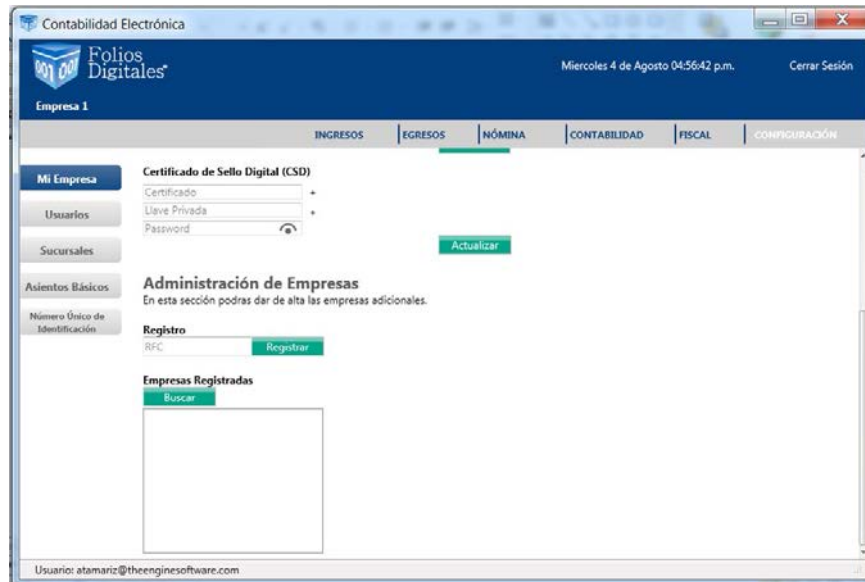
Contabilidad Electrónica

Folios Digitales

Empresa 1

Miercoles 4 de Agosto 04:56:42 p.m.

Cerrar Sesión

INGRESOS | EGRESOS | NÓMINA | CONTABILIDAD | FISCAL | CONFIGURACIÓN

Mi Empresa

Usuarios

Sucursales

Asientos Básicos

Número Único de Identificación

Certificado de Sello Digital (CSD)

Certificado +

Llave Privada +

Password

Actualizar

Administración de Empresas

En esta sección podras dar de alta las empresas adicionales.

Registro

RFC

Registrar

Empresas Registradas

Buscar

Usuario: atamariz@theenginesoftware.com